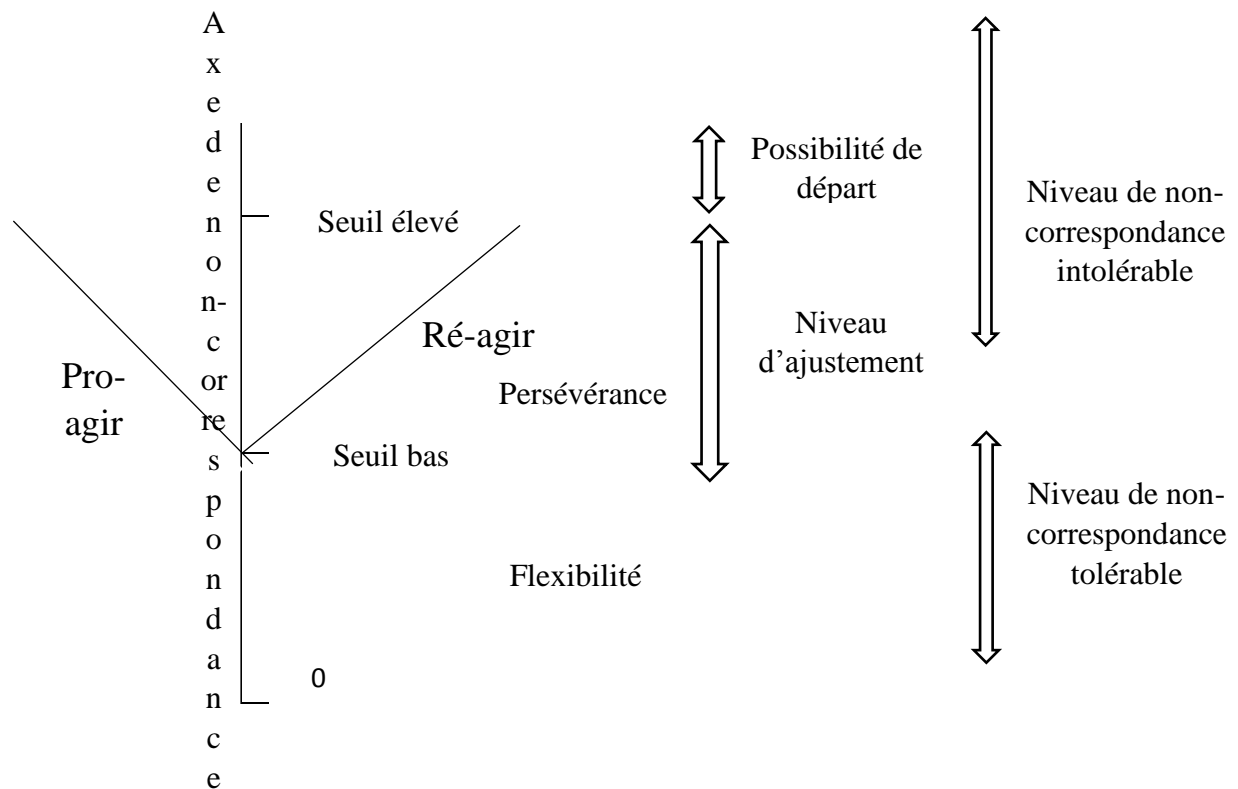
Axe de non-correspondance

Seuil élevé

Ré-agir

Pro-agir

Persévérance

Seuil bas

Flexibilité

0

Possibilité de départ

Niveau d'ajustement

Niveau de non-correspondance intolérable

Niveau de non-correspondance tolérable